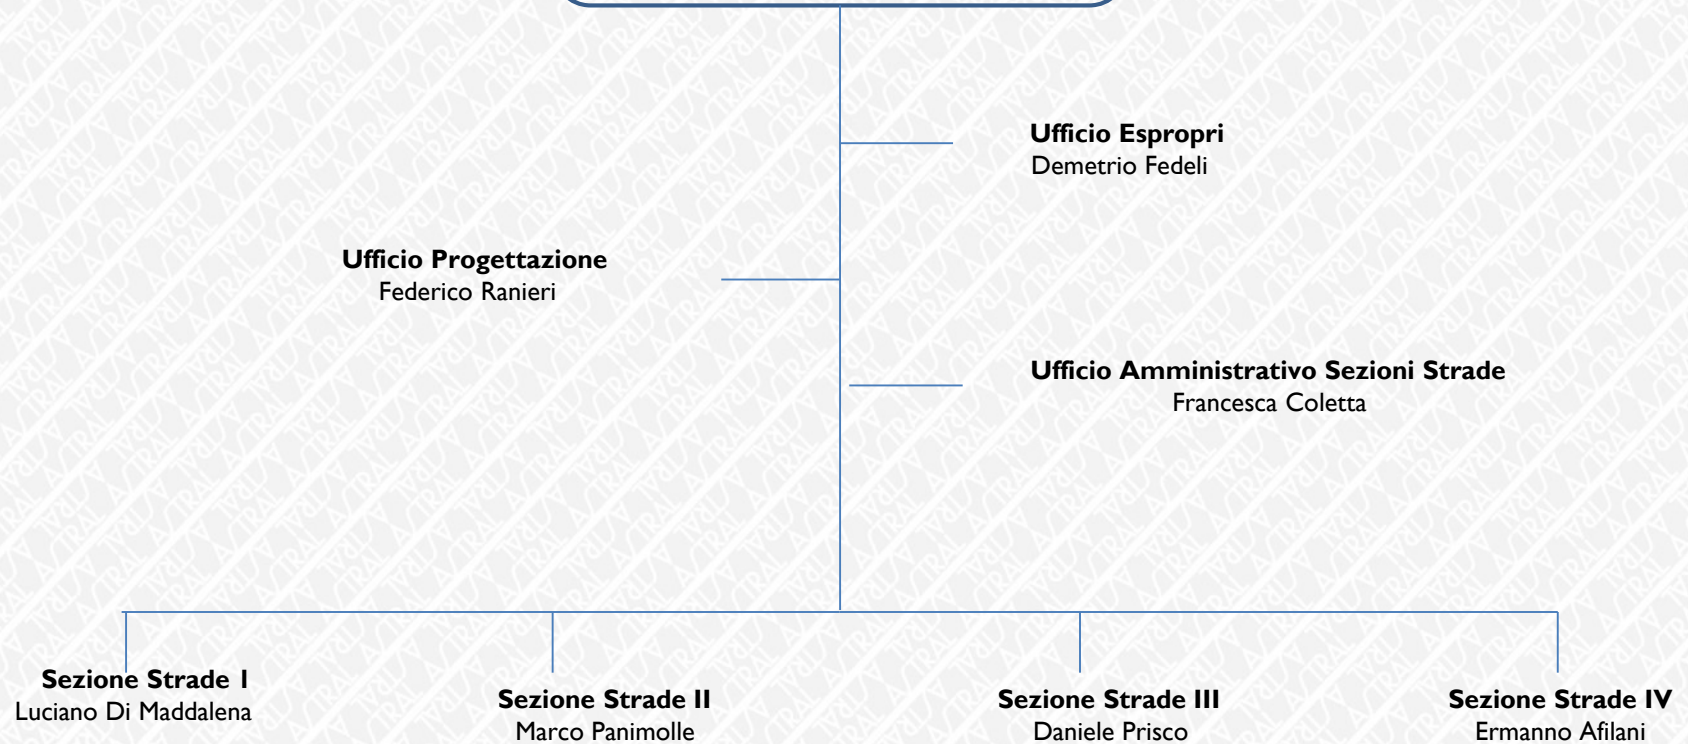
**Ufficio Espropri**
Demetrio Fedeli

**Ufficio Progettazione**
Federico Ranieri

**Ufficio Amministrativo Sezioni Strade**
Francesca Coletta

**Sezione Strade I**
Luciano Di Maddalena

**Sezione Strade II**
Marco Panimolle

**Sezione Strade III**
Daniele Prisco

**Sezione Strade IV**
Ermanno Afilani